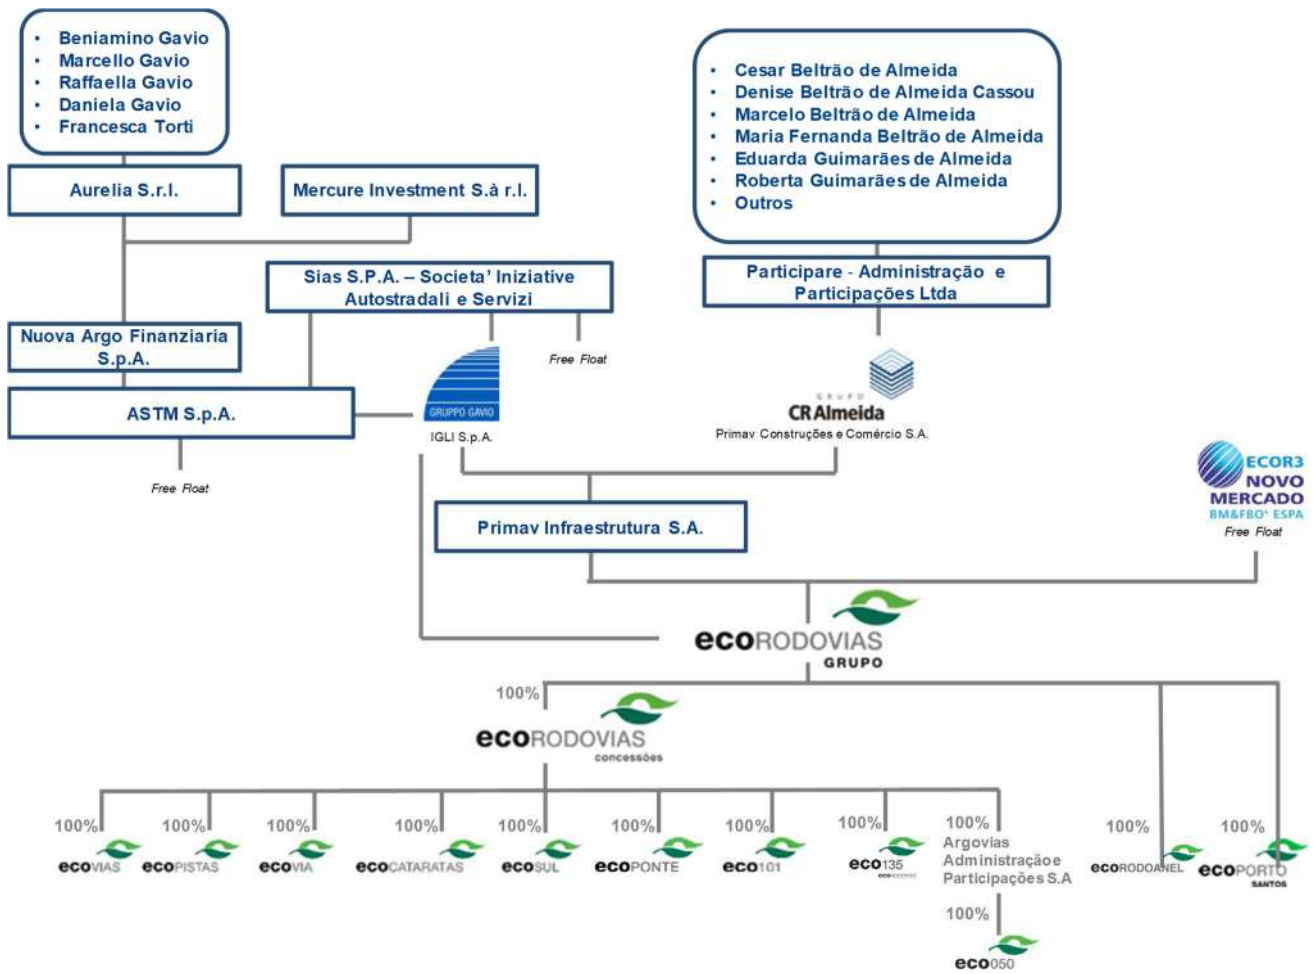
• Beniamino Gavio
• Marcello Gavio
• Raffaella Gavio
• Daniela Gavio
• Francesca Torti

Aurelia S.r.l.

Mercure Investment S.à r.l.

• Cesar Beltrão de Almeida
• Denise Beltrão de Almeida Cassou
• Marcelo Beltrão de Almeida
• Maria Fernanda Beltrão de Almeida
• Eduarda Guimarães de Almeida
• Roberta Guimarães de Almeida
• Outros

Participare - Administração e Participações Ltda

Sias S.P.A. – Societa' Iniziative Autostradali e Servizi

Free Float

Nuova Argo Finanziaria S.p.A.

ASTM S.p.A.

Free Float

GRUPPO GAVIO
IGLI S.p.A.

GRUPO
CR Almeida
Primav Construções e Comércio S.A.

ECOR3
NOVO MERCADO
BM&FBOVESPA
Free Float

Primav Infraestrutura S.A.

ecoRODOVIAS
GRUPO

100%
ecoRODOVIAS
concessões

100%
ecovias

100%
ecopistas

100%
ecovia

100%
ecocataratas

100%
ecosul

100%
ecoponte

100%
eco101

100%
eco135

100%
Argovias Administração e Participações S.A

100%
eco050

100%
ecoRODOANEL

100%
ecoPORTO
SANTOS